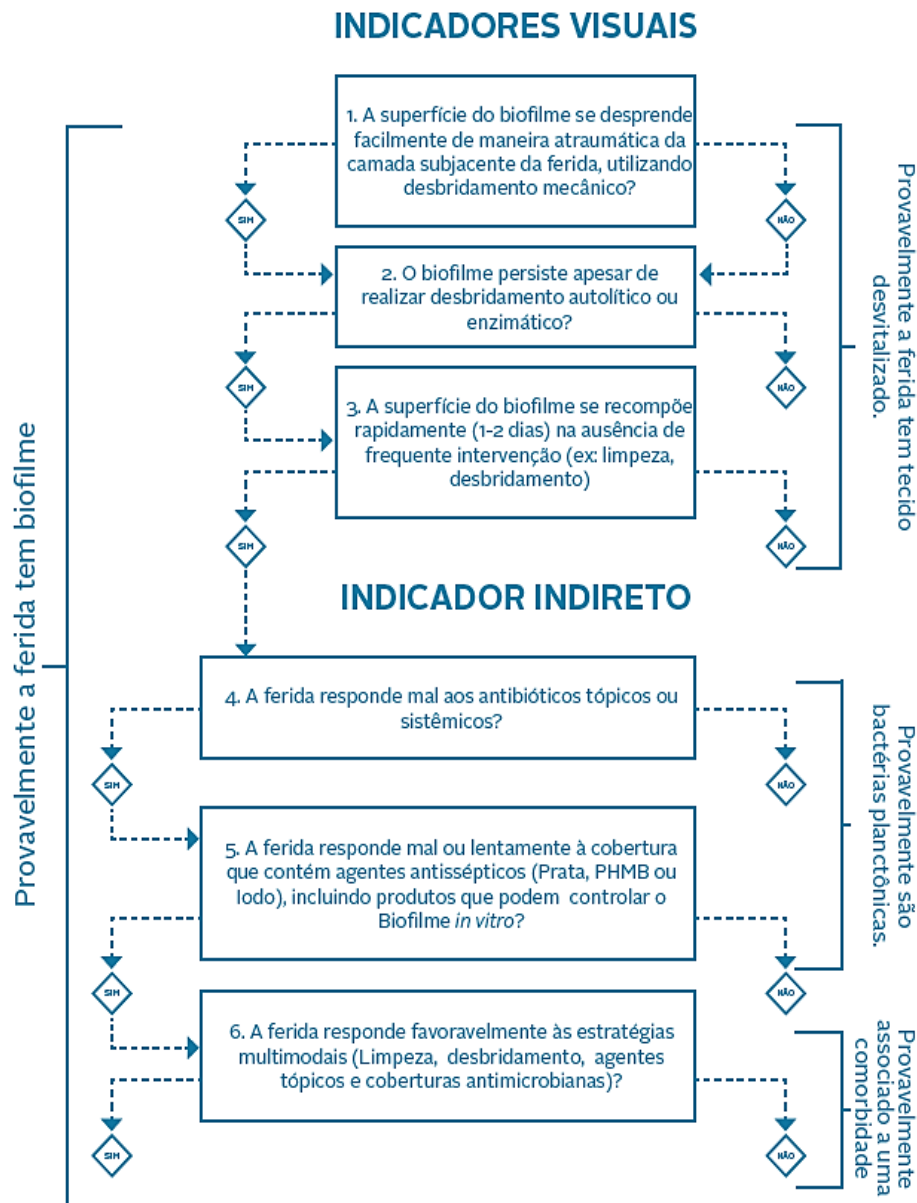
INDICADORES VISUAIS

1. A superfície do biofilme se desprende facilmente de maneira atraumática da camada subjacente da ferida, utilizando desbridamento mecânico?

SIM

NÃO

2. O biofilme persiste apesar de realizar desbridamento autolítico ou enzimático?

SIM

NÃO

3. A superfície do biofilme se recompõe rapidamente (1-2 dias) na ausência de frequente intervenção (ex: limpeza, desbridamento)

SIM

NÃO

Provavelmente a ferida tem tecido desvitalizado.

INDICADOR INDIRETO

4. A ferida responde mal aos antibióticos tópicos ou sistêmicos?

SIM

NÃO

5. A ferida responde mal ou lentamente à cobertura que contém agentes antissépticos (Prata, PHMB ou Iodo), incluindo produtos que podem controlar o Biofilme *in vitro*?

SIM

NÃO

Provavelmente são bactérias planctônicas.

6. A ferida responde favoravelmente às estratégias multimodais (Limpeza, desbridamento, agentes tópicos e coberturas antimicrobianas)?

SIM

NÃO

Provavelmente associado a uma comorbidade

Provavelmente a ferida tem biofilme